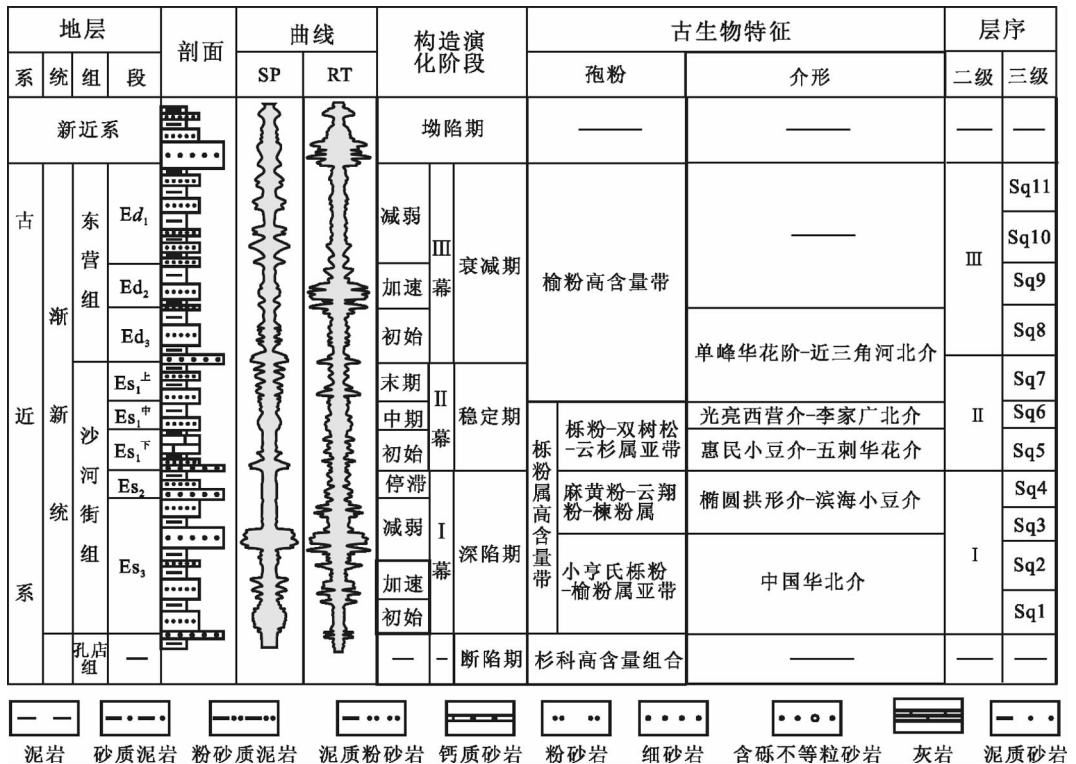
| 地层 | | | | 剖面 | 曲线 | | 构造演化阶段 | | | 古生物特征 | | 层序 | |
|---|---|---|---|---|---|---|---|---|---|---|---|---|---|
| 系 | 统 | 组 | 段 | | SP | RT | | | | 孢粉 | 介形 | 二级 | 三级 |
| 新近系 | | | | | | | 坳陷期 | | | —— | —— | — | — |
| 古近系 | 渐新统 | 东营组 | $Ed_1$ | | | | 减弱 | Ⅲ幕 | 衰减期 | 榆粉高含量带 | —— | Ⅲ | Sq11 |
| | | | | | | | | | | | | | Sq10 |
| | | | $Ed_2$ | | | | 加速 | | | | | | Sq9 |
| | | | $Ed_3$ | | | | 初始 | | | | 单峰华花阶-近三角河北介 | | Sq8 |
| | | 沙河街组 | $Es_1^上$ | | | | 末期 | Ⅱ幕 | 稳定期 | | | Ⅱ | Sq7 |
| | | | $Es_1^中$ | | | | 中期 | | | 栎粉属高含量带 栎粉-双树松-云杉属亚带 | 光亮西营介-李家广北介 | | Sq6 |
| | | | $Es_1^下$ | | | | 初始 | | | | 惠民小豆介-五刺华花介 | | Sq5 |
| | | | $Es_2$ | | | | 停滞 | Ⅰ幕 | 深陷期 | 麻黄粉-云翔粉-楝粉属 | 椭圆拱形介-滨海小豆介 | Ⅰ | Sq4 |
| | | | $Es_3$ | | | | 减弱 | | | | | | Sq3 |
| | | | | | | | 加速 | | | 小亨氏栎粉-榆粉属亚带 | 中国华北介 | | Sq2 |
| | | | | | | | 初始 | | | | | | Sq1 |
| | | 孔店组 | — | | | | — | - | 断陷期 | 杉科高含量组合 | —— | — | — |

泥岩 砂质泥岩 粉砂质泥岩 泥质粉砂岩 钙质砂岩 粉砂岩 细砂岩 含砾不等粒砂岩 灰岩 泥质砂岩